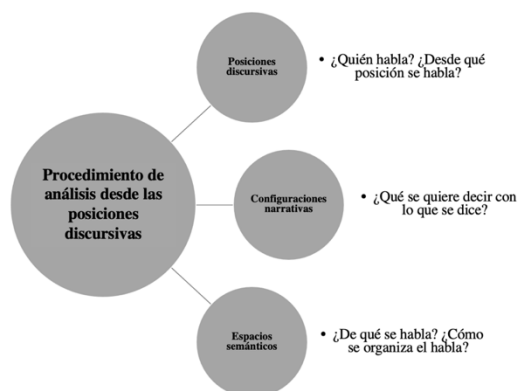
Procedimiento de análisis desde las posiciones discursivas

Posiciones discursivas

• ¿Quién habla? ¿Desde qué posición se habla?

Configuraciones narrativas

• ¿Qué se quiere decir con lo que se dice?

Espacios semánticos

• ¿De qué se habla? ¿Cómo se organiza el habla?